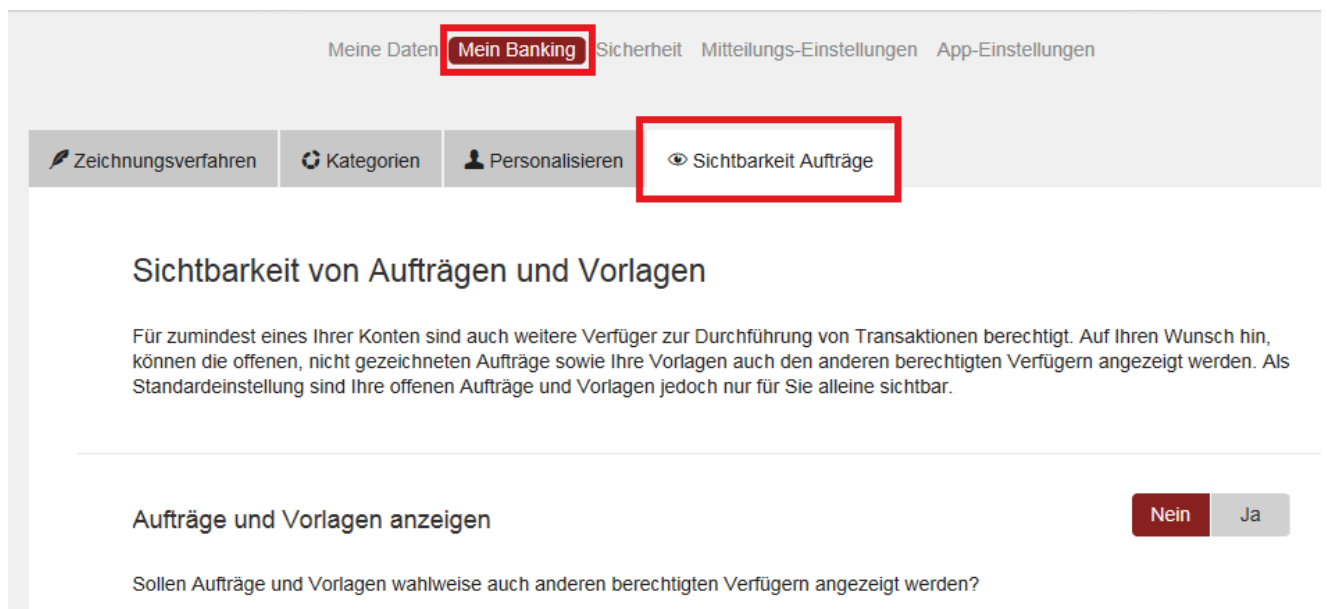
Meine Daten Mein Banking Sicherheit Mitteilungs-Einstellungen App-Einstellungen

Zeichnungsverfahren Kategorien Personalisieren Sichtbarkeit Aufträge

Sichtbarkeit von Aufträgen und Vorlagen

Für zumindest eines Ihrer Konten sind auch weitere Verfüger zur Durchführung von Transaktionen berechtigt. Auf Ihren Wunsch hin, können die offenen, nicht gezeichneten Aufträge sowie Ihre Vorlagen auch den anderen berechtigten Verfügern angezeigt werden. Als Standardeinstellung sind Ihre offenen Aufträge und Vorlagen jedoch nur für Sie alleine sichtbar.

Aufträge und Vorlagen anzeigen

Nein Ja

Sollen Aufträge und Vorlagen wahlweise auch anderen berechtigten Verfügern angezeigt werden?